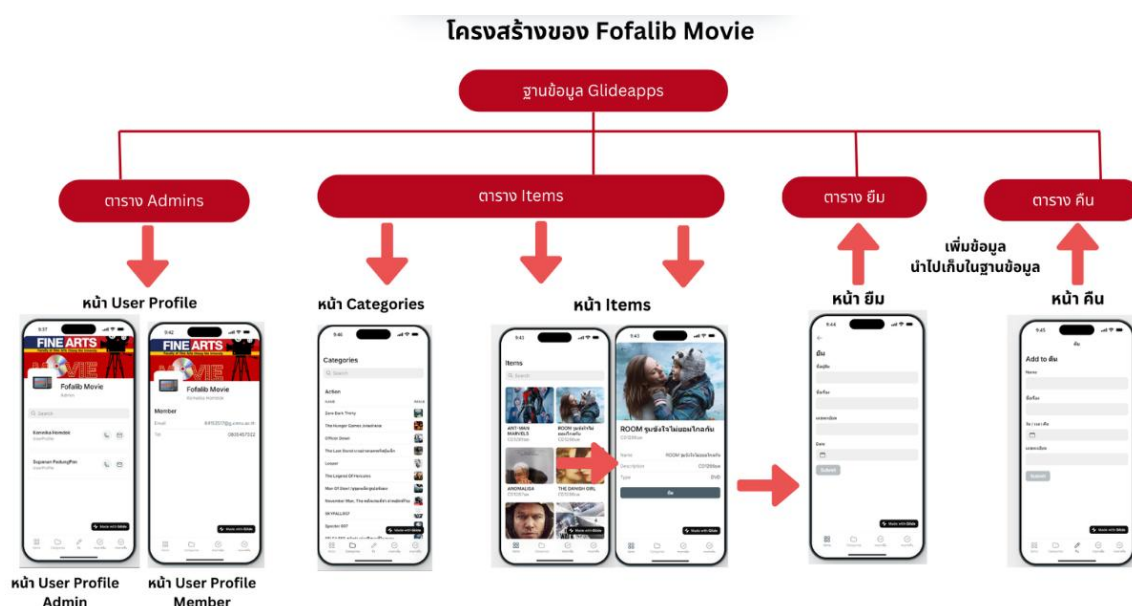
โครงสร้างของ Fofalib Movie

ฐานข้อมูล Glideapps

ตาราง Admins

ตาราง Items

ตาราง ยืม

ตาราง คืน

เพิ่มข้อมูล นำไปเก็บในฐานข้อมูล

หน้า User Profile

หน้า Categories

หน้า Items

หน้า ยืม

หน้า คืน

FINE ARTS

MOVIE

Fofalib Movie

Admin

Search

Member

Categories

Search

Action

Items

Search

ROOM รุมขังใจไม่ยอมไกลกัน

ยืม

Add to คืน

Submit

หน้า User Profile Admin

หน้า User Profile Member